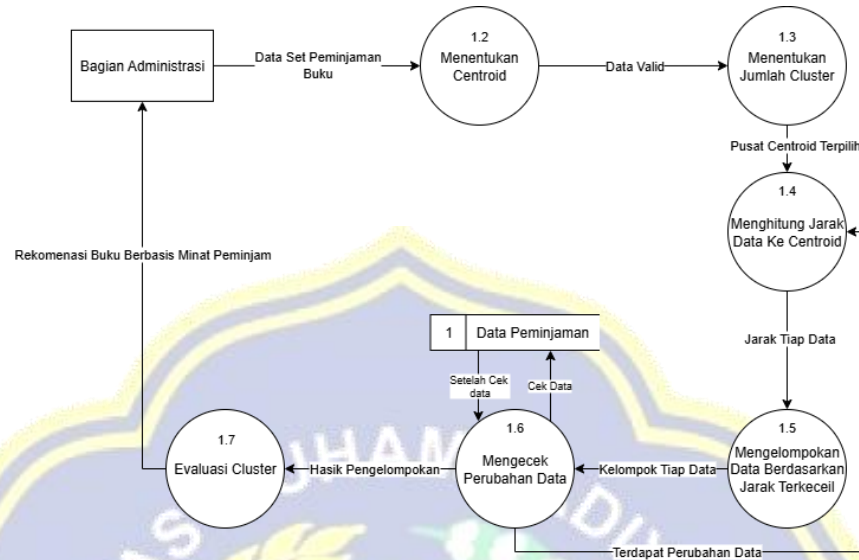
Bagian Administrasi

Data Set Peminjaman Buku

1.2
Menentukan Centroid

Data Valid

1.3
Menentukan Jumlah Cluster

Pusat Centroid Terpilih

1.4
Menghitung Jarak Data Ke Centroid

Rekomenasi Buku Berbasis Minat Peminjam

Jarak Tiap Data

1 | Data Peminjaman

Setelah Cek data

Cek Data

1.7
Evaluasi Cluster

Hasik Pengelompokan

1.6
Mengecek Perubahan Data

Kelompok Tiap Data

1.5
Mengelompokan Data Berdasarkan Jarak Terkeceil

Terdapat Perubahan Data

UHAM